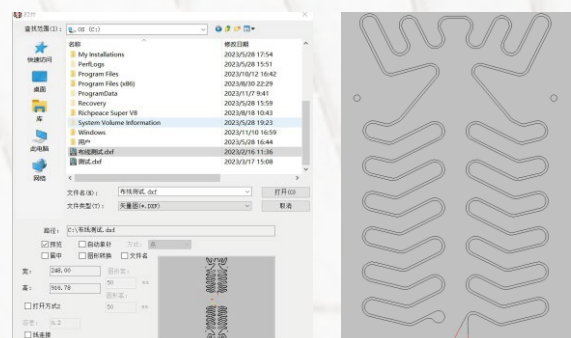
打开

查找范围(I): OS (C:)

快速访问

桌面

库

此电脑

网络

名称 | 修改日期
My Installations | 2023/5/28 17:54
PerfLogs | 2023/5/28 15:51
Program Files | 2023/10/12 16:42
Program Files (x86) | 2023/8/10 22:29
ProgramData | 2023/11/7 9:41
Recovery | 2023/5/28 15:59
Richpeace Super V8 | 2023/8/18 10:43
System Volume Information | 2023/5/28 19:23
Windows | 2023/11/10 16:59
用户 | 2023/5/28 16:44
布线测试.dxf | 2023/2/16 11:36
测试.dxf | 2023/3/17 15:08

文件名(N): 布线测试.dxf
文件类型(T): 矢量图(*.DXF)
打开(O)
取消

路径: C:\布线测试.dxf

预览
自动兼容
居中
图形转换
文件名

宽: 248.00
高: 519.78

打开方式2

线连接